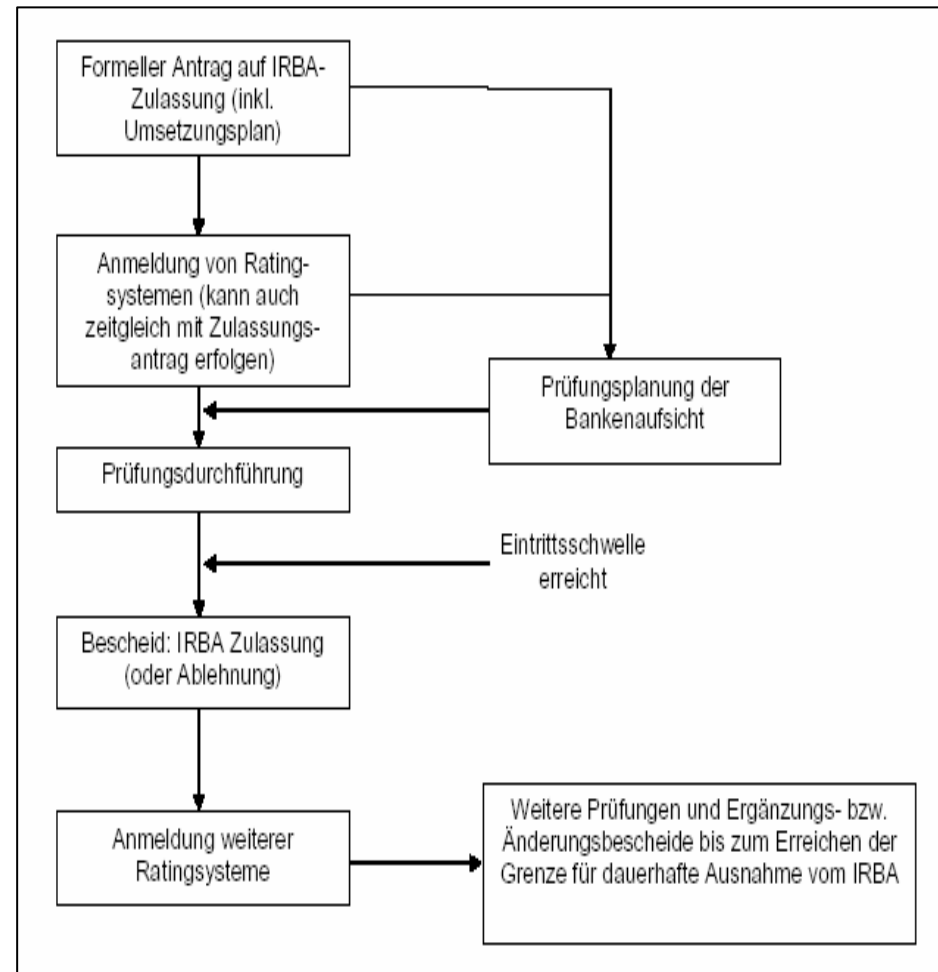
Formeller Antrag auf IRBA-Zulassung (inkl. Umsetzungsplan)

Anmeldung von Ratingsystemen (kann auch zeitgleich mit Zulassungsantrag erfolgen)

Prüfungsplanung der Bankenaufsicht

Prüfungsdurchführung

Eintrittsschwelle erreicht

Bescheid: IRBA Zulassung (oder Ablehnung)

Anmeldung weiterer Ratingsysteme

Weitere Prüfungen und Ergänzungs- bzw. Änderungsbescheide bis zum Erreichen der Grenze für dauerhafte Ausnahme vom IRBA